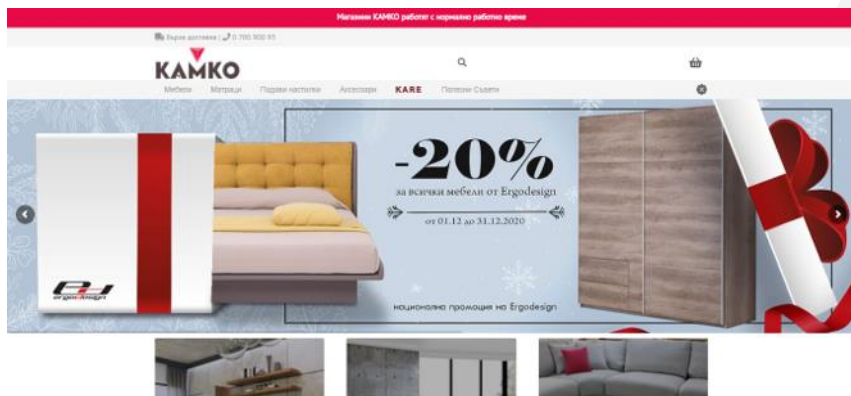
Магазини KAMKO работят с нормално работно време

Бърза доставка | 0 700 900 93

KAMKO

Мебели Матраци Подови настилки Аксесоари KARE Полезни Съвети

-20%

за всички мебели от Ergodesign

от 01.12 до 31.12.2020

национална промоция на Ergodesign

ergodesign